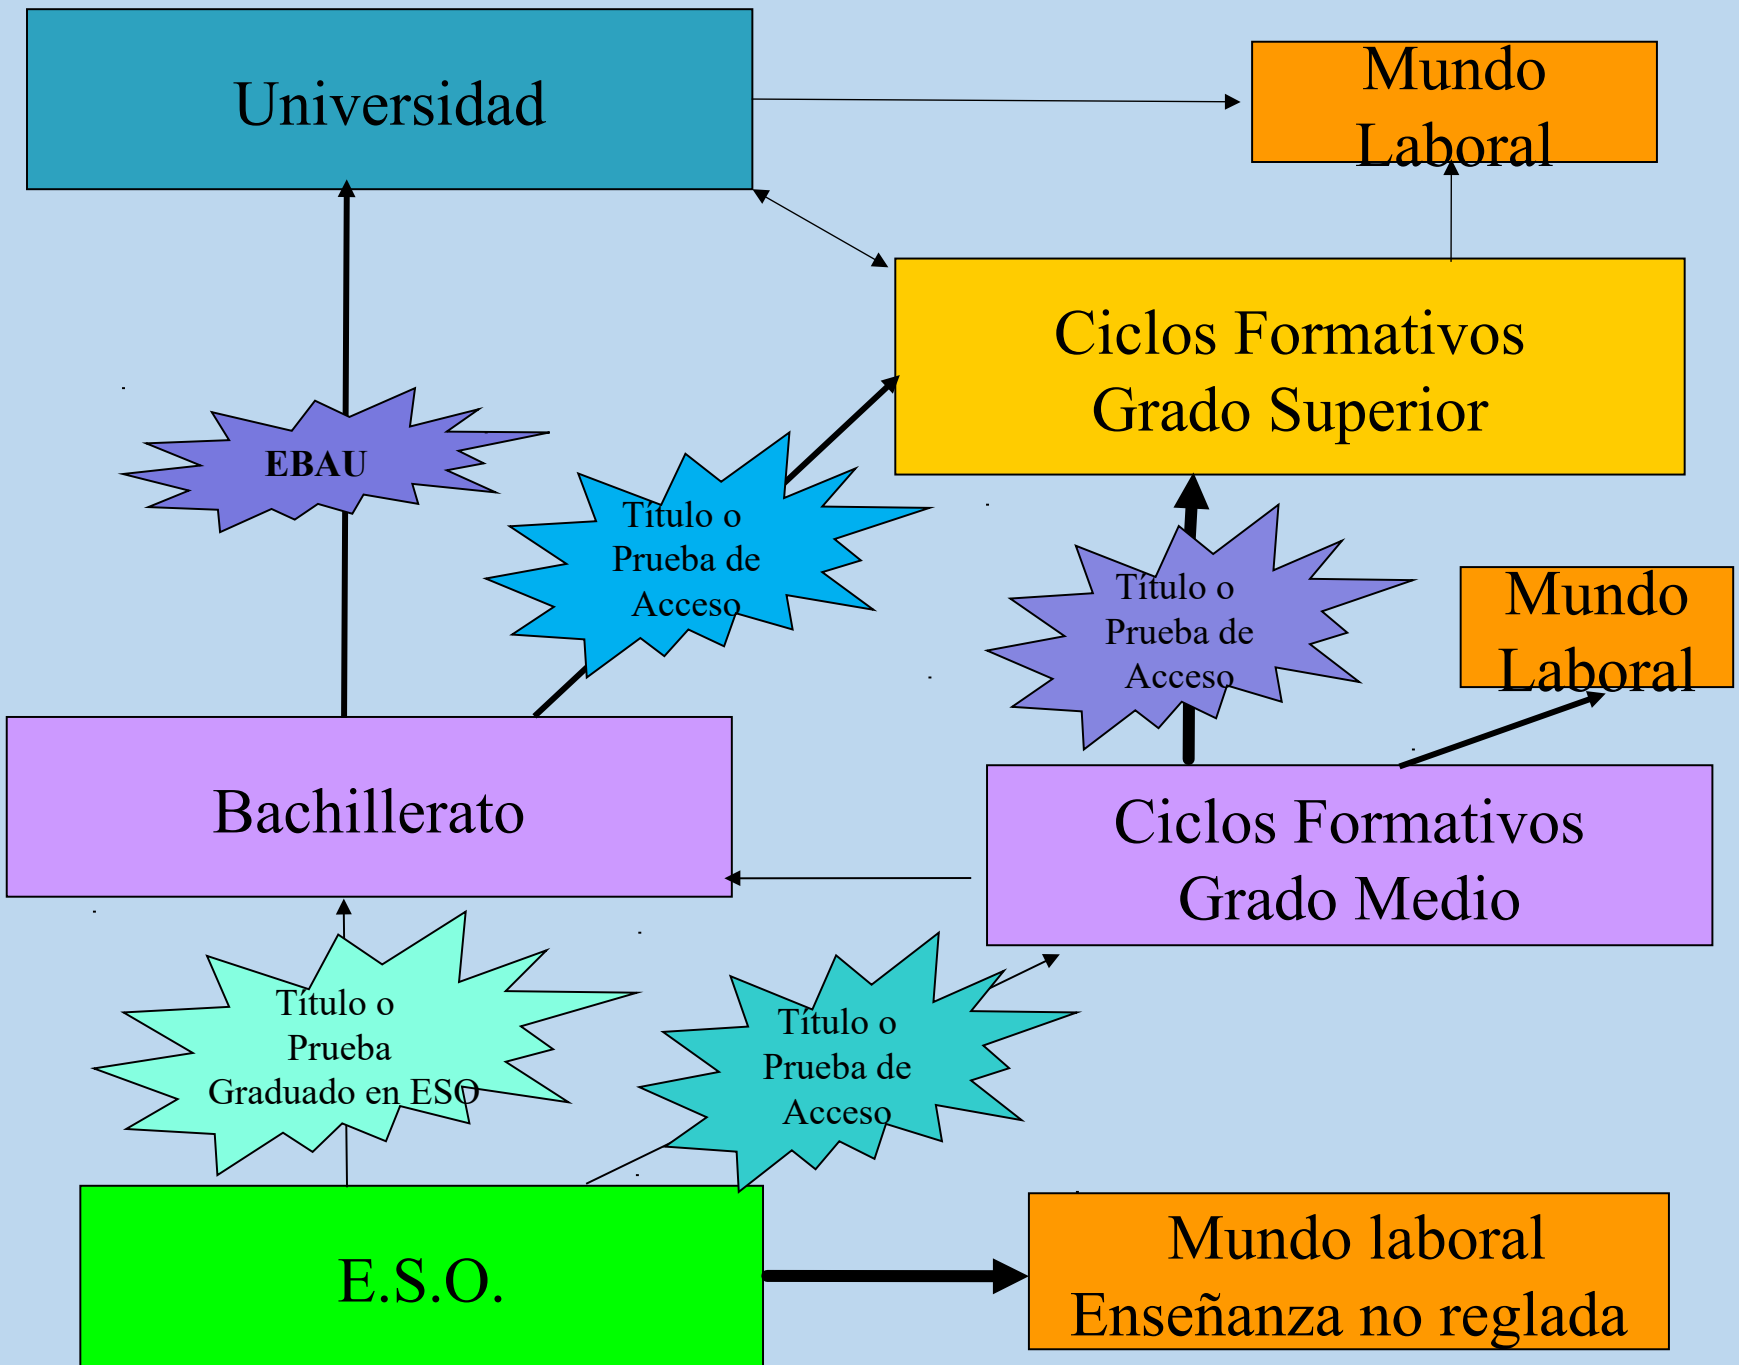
Universidad

Mundo Laboral

Ciclos Formativos Grado Superior

EBAU

Título o Prueba de Acceso

Título o Prueba de Acceso

Mundo Laboral

Bachillerato

Ciclos Formativos Grado Medio

Título o Prueba Graduado en ESO

Título o Prueba de Acceso

E.S.O.

Mundo laboral Enseñanza no reglada